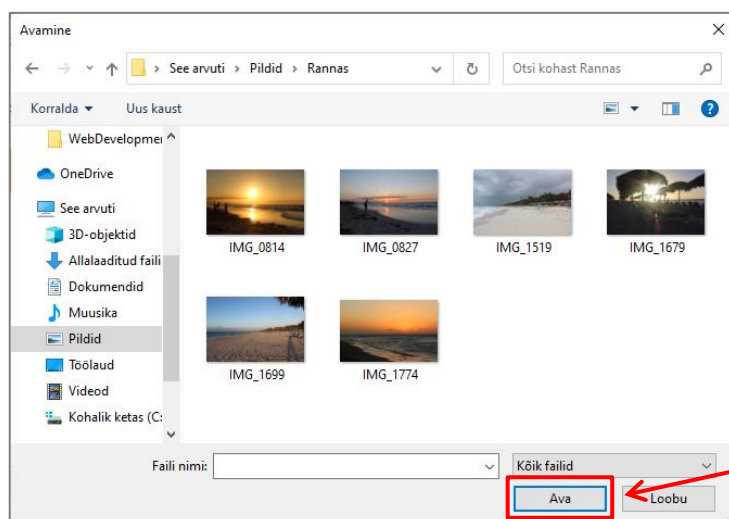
Avamine

See arvuti › Pildid › Rannas

Otsi kohast Rannas

Korralda ▾ Uus kaust

WebDevelopme
OneDrive
See arvuti
3D-objektid
Allalaaditud faili
Dokumendid
Muusika
Pildid
Töölaud
Videod
Kohalik ketas (C:

IMG_0814
IMG_0827
IMG_1519
IMG_1679
IMG_1699
IMG_1774

Faili nimi:
Kõik failid
Ava
Loobu